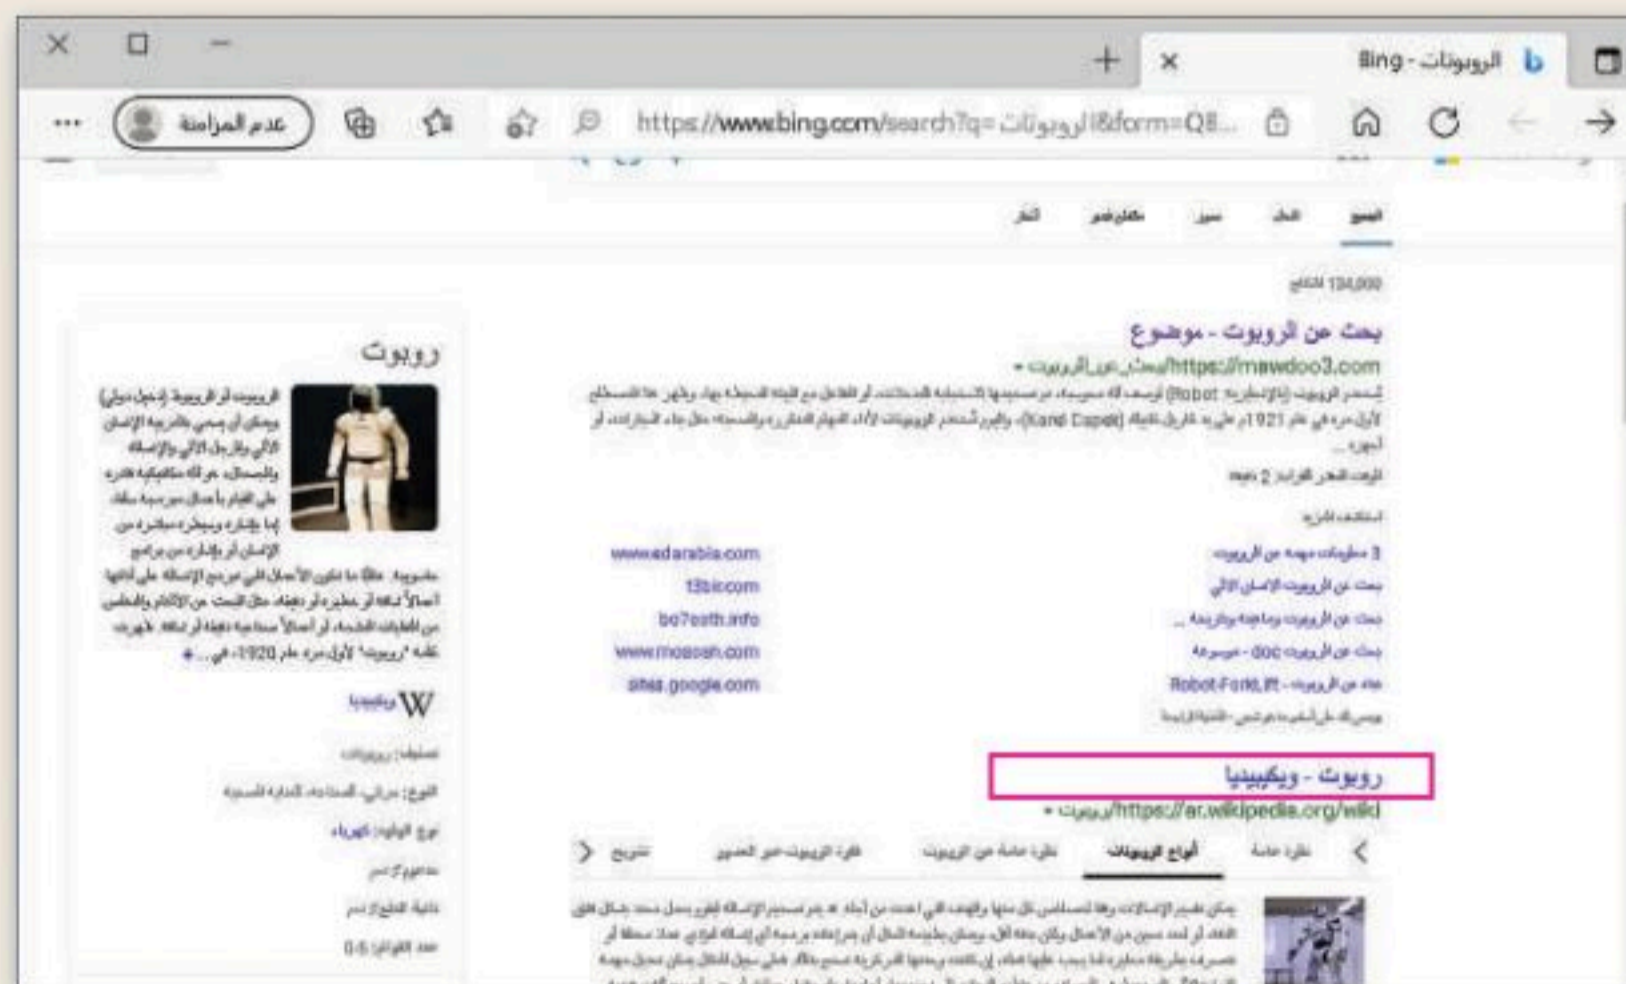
الروبوتات - Bing

https://www.bing.com/search?q=الروبوتات&form=QB...

عدم المزامنة

الصور الفيديو الأخبار

134,000 النتائج

بحث عن الروبوت - موضوع

https://mawdoo3.com/بحث_عن_الروبوت

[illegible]

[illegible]

3 معلومات مهمة عن الروبوت
بحث عن الروبوت الإنسان الآلي
بحث عن الروبوت ومهامه ... 
بحث عن الروبوت doc - موسوعة
Robot Fork - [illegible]

www.alarabia.com
t3b.com
bo7oth.info
www.mosoah.com
sites.google.com

روبوت - ويكيبيديا

https://ar.wikipedia.org/wiki/روبوت

نظرة عامة | أنواع الروبوتات | نظرة عامة عن الروبوت | فكرة الروبوت عبر العصور | تشريح

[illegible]

روبوت

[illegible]

ويكيبيديا

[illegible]